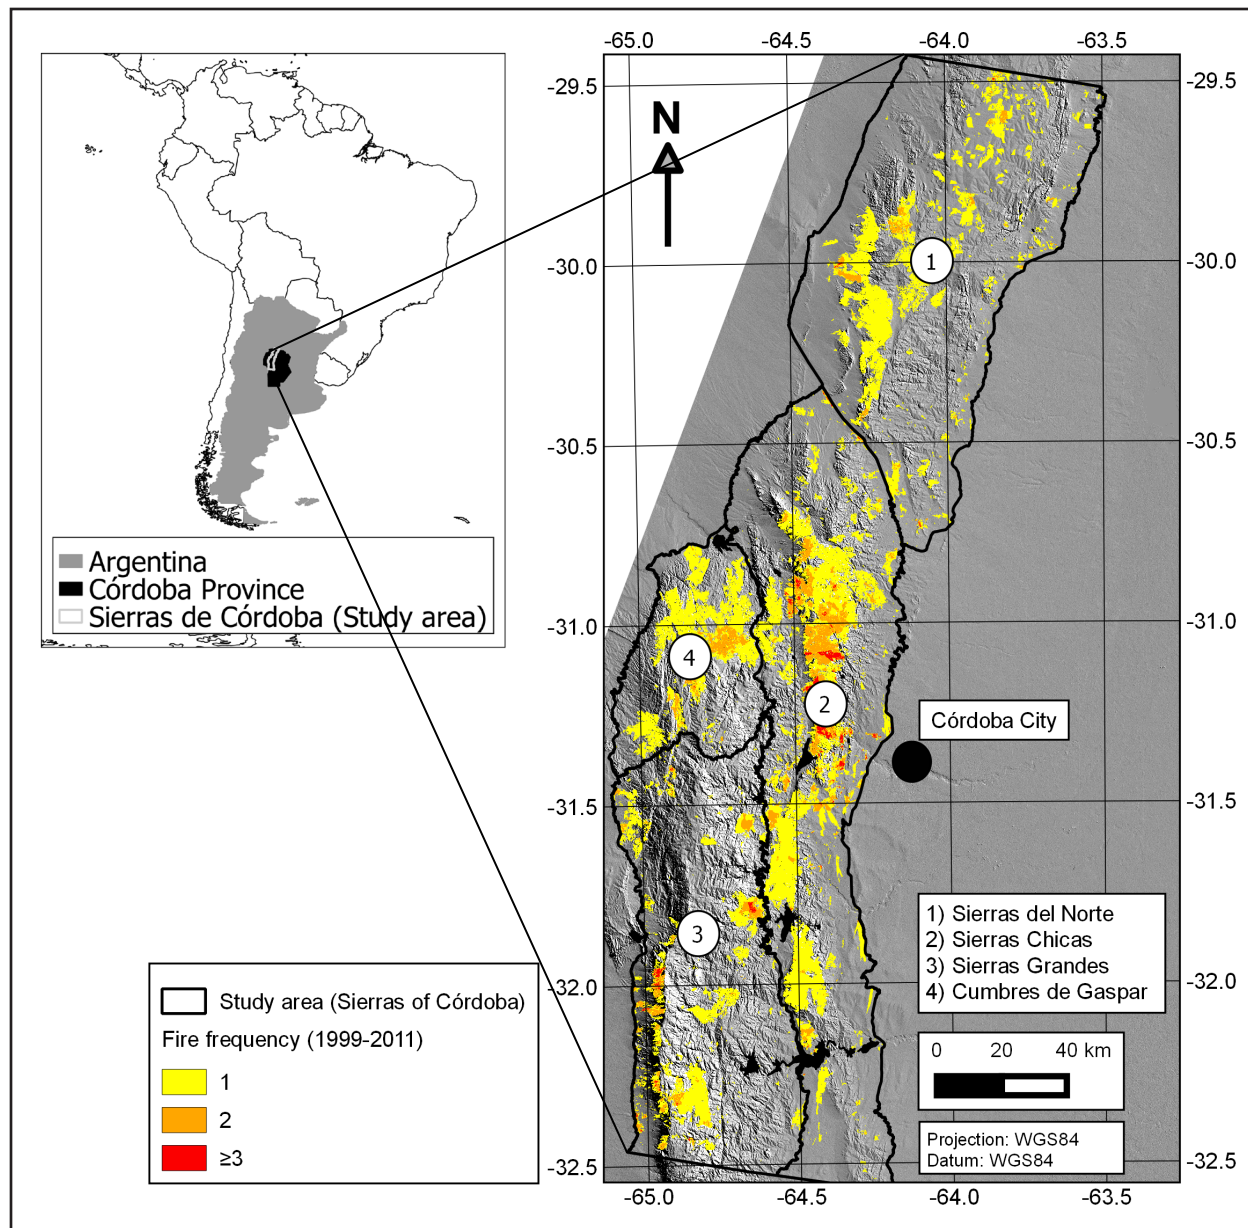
-65.0 -64.5 -64.0 -63.5

-29.5 -29.5

N

-30.0 -30.0

-30.5 -30.5

-31.0 -31.0

-31.5 -31.5

-32.0 -32.0

-32.5 -32.5

-65.0 -64.5 -64.0 -63.5

Argentina
Córdoba Province
Sierras de Córdoba (Study area)

1

2

3

4

Córdoba City

1) Sierras del Norte
2) Sierras Chicas
3) Sierras Grandes
4) Cumbres de Gaspar

0 20 40 km

Projection: WGS84
Datum: WGS84

Study area (Sierras of Córdoba)
Fire frequency (1999-2011)
1
2
≥3